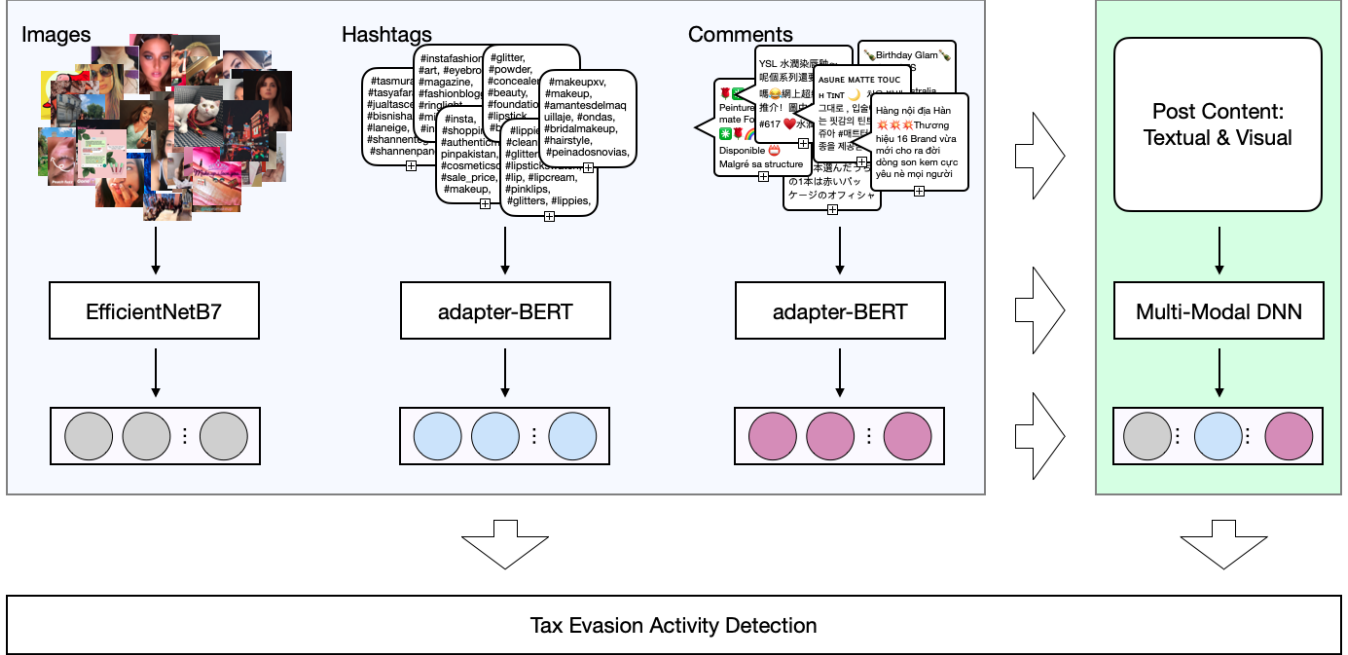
Images

Hashtags

#tasmura
#tasyafar
#jualtasce
#bisnisha
#laneige,
#shannent
#shannenpan

#instafashion
#art, #eyebro
#magazine,
#fashionblogg
#ringlight
#mi

#insta,
#shoppin
#authentic
pinpakistan,
#cosmetics
#sale_price,
#makeup,

#glitter,
#powder,
#concealer
#beauty,
#foundation
#lipstick

#lippie
#clean
#glitter
#lipstick
#lip, #lipcream,
#pinklips,
#glitters, #lippies,

#makeupxv,
#makeup,
#amantesdelmaquillaje, #ondas,
#bridalmakeup,
#hairstyle,
#peinadosnovias,

Comments

Peinture
mate Fo
Disponible
Malgré sa structure

YSL 水潤染唇釉
呢個系列還
嗎😂網上超
推介！
#617 ❤️水

AsuRE MATTE TOUC
H TINT
그대로 , 입술
는 핏감의 틴
줘아 #매트
종을 제공

Birthday Glam
australia

Hàng nội địa Hàn
💥💥💥Thương hiệu 16 Brand vừa mới cho ra đời dòng son kem cực yêu nè mọi người

本選んだ
の1本は赤いパッ
ケージのオフィシャ

EfficientNetB7

adapter-BERT

adapter-BERT

Post Content: Textual & Visual

Multi-Modal DNN

Tax Evasion Activity Detection